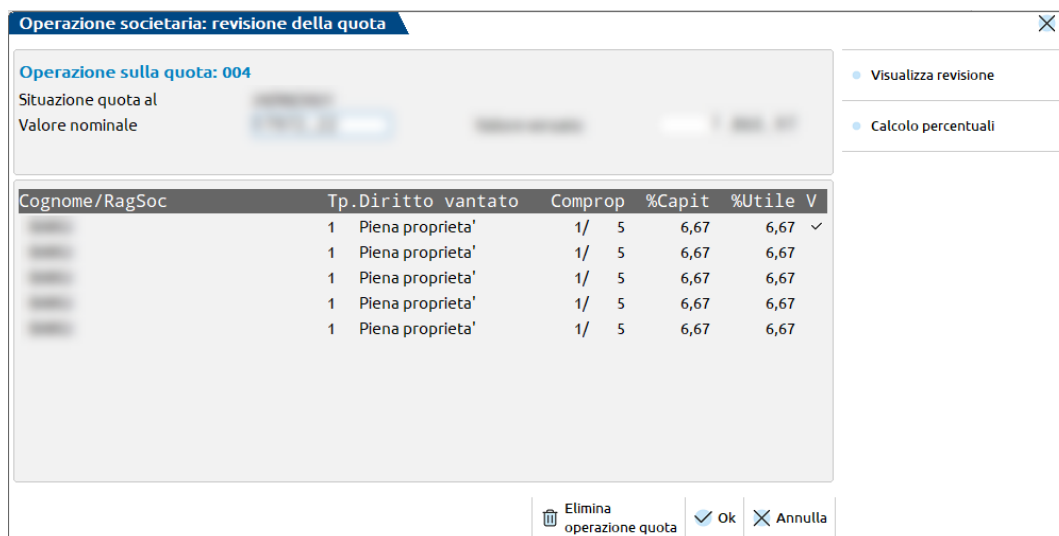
Operazione societaria: revisione della quota

Operazione sulla quota: 004
Situazione quota al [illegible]
Valore nominale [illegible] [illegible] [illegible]

Visualizza revisione
Calcolo percentuali

| Cognome/RagSoc | Tp. | Diritto vantato | Comprop | %Capit | %Utile | V |
|---|---|---|---|---|---|---|
| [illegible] | 1 | Piena proprieta' | 1/ 5 | 6,67 | 6,67 | ✓ |
| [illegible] | 1 | Piena proprieta' | 1/ 5 | 6,67 | 6,67 | |
| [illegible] | 1 | Piena proprieta' | 1/ 5 | 6,67 | 6,67 | |
| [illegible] | 1 | Piena proprieta' | 1/ 5 | 6,67 | 6,67 | |
| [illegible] | 1 | Piena proprieta' | 1/ 5 | 6,67 | 6,67 | |

Elimina operazione quota
Ok
Annulla